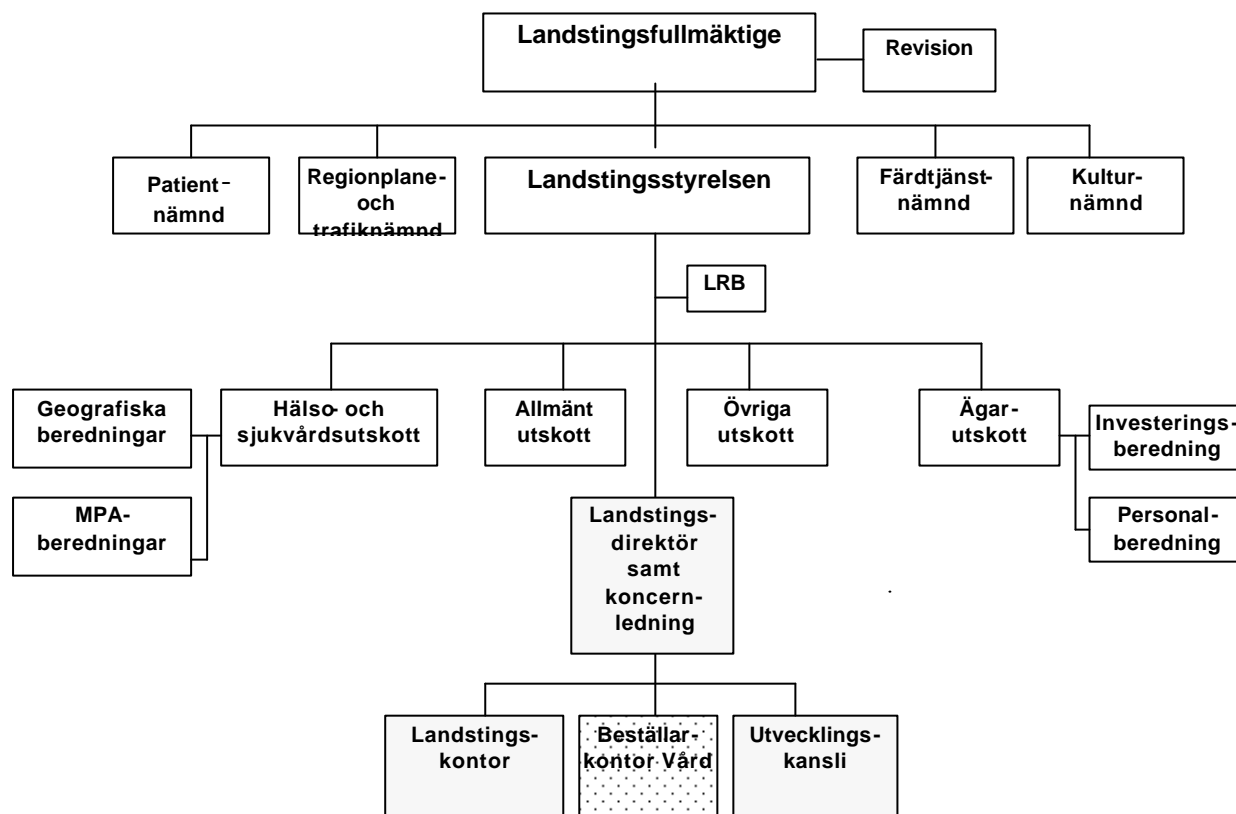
Landstingsfullmäktige

Revision

Patientnämnd

Regionplane- och trafiknämnd

Landstingsstyrelsen

Färdtjänstnämnd

Kulturnämnd

LRB

Geografiska beredningar

MPA-beredningar

Hälso- och sjukvårdsutskott

Allmänt utskott

Övriga utskott

Ägarutskott

Investeringsberedning

Personalberedning

Landstingsdirektör samt koncernledning

Landstingskontor

Beställarkontor Vård

Utvecklingskansli